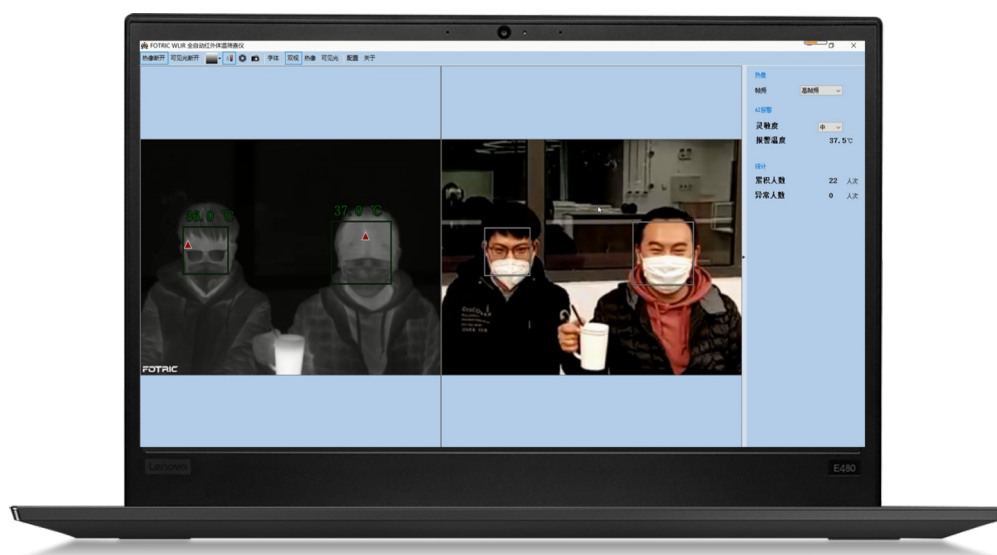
FOTRIC WUR 全自动红外体温筛查仪

热像断开 可见光断开 字体 双视 热像 可见光 配置 关于

热像
帧频 基础帧

AI报警
灵敏度 中
报警温度 37.5℃

统计
累积人数 22 人次
异常人数 0 人次

36.0 ℃
37.0 ℃

FOTRIC

Lenovo
E480